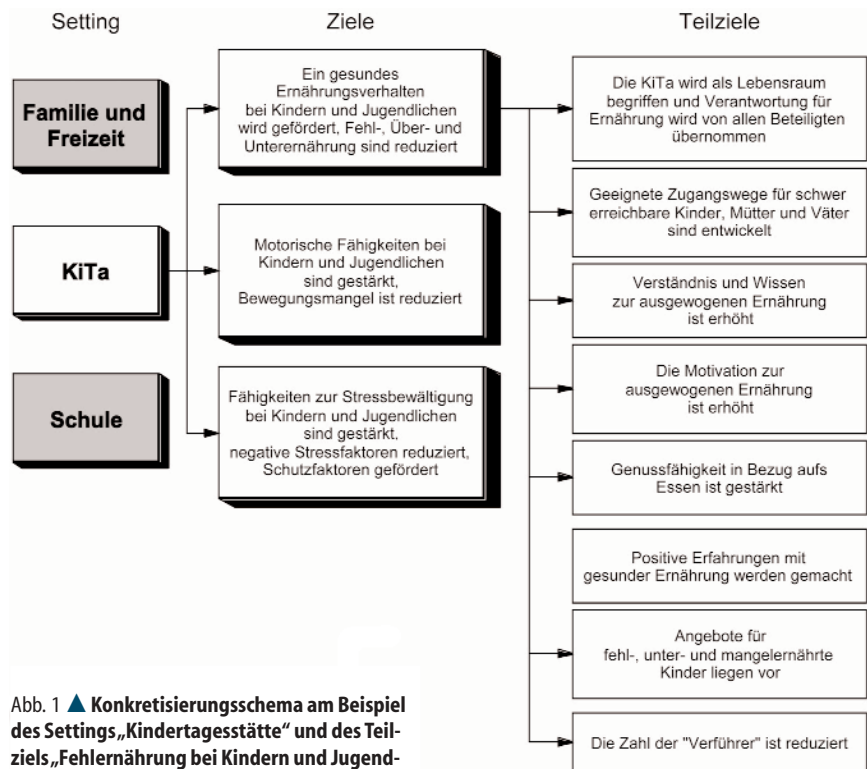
Setting

Ziele

Teilziele

Familie und Freizeit

KiTa

Schule

Ein gesundes Ernährungsverhalten bei Kindern und Jugendlichen wird gefördert, Fehl-, Über- und Unterernährung sind reduziert

Motorische Fähigkeiten bei Kindern und Jugendlichen sind gestärkt, Bewegungsmangel ist reduziert

Fähigkeiten zur Stressbewältigung bei Kindern und Jugendlichen sind gestärkt, negative Stressfaktoren reduziert, Schutzfaktoren gefördert

Die KiTa wird als Lebensraum begriffen und Verantwortung für Ernährung wird von allen Beteiligten übernommen

Geeignete Zugangswege für schwer erreichbare Kinder, Mütter und Väter sind entwickelt

Verständnis und Wissen zur ausgewogenen Ernährung ist erhöht

Die Motivation zur ausgewogenen Ernährung ist erhöht

Genussfähigkeit in Bezug aufs Essen ist gestärkt

Positive Erfahrungen mit gesunder Ernährung werden gemacht

Angebote für fehl-, unter- und mangelernährte Kinder liegen vor

Die Zahl der "Verführer" ist reduziert

Abb. 1 ▲ Konkretisierungsschema am Beispiel des Settings „Kindertagesstätte" und des Teilziels „Fehlernährung bei Kindern und Jugend-